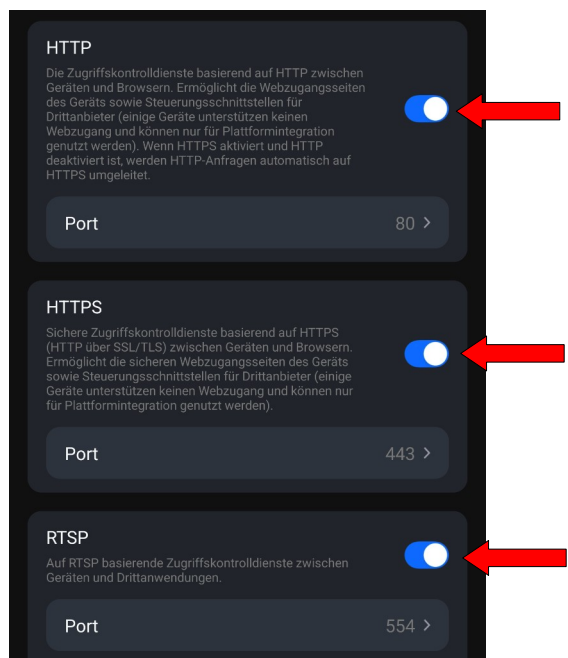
HTTP

Die Zugriffskontrolldienste basierend auf HTTP zwischen Geräten und Browsern. Ermöglicht die Webzugangsseiten des Geräts sowie Steuerungsschnittstellen für Drittanbieter (einige Geräte unterstützen keinen Webzugang und können nur für Plattformintegration genutzt werden). Wenn HTTPS aktiviert und HTTP deaktiviert ist, werden HTTP-Anfragen automatisch auf HTTPS umgeleitet.

Port 80 >

HTTPS

Sichere Zugriffskontrolldienste basierend auf HTTPS (HTTP über SSL/TLS) zwischen Geräten und Browsern. Ermöglicht die sicheren Webzugangsseiten des Geräts sowie Steuerungsschnittstellen für Drittanbieter (einige Geräte unterstützen keinen Webzugang und können nur für Plattformintegration genutzt werden).

Port 443 >

RTSP

Auf RTSP basierende Zugriffskontrolldienste zwischen Geräten und Drittanwendungen.

Port 554 >